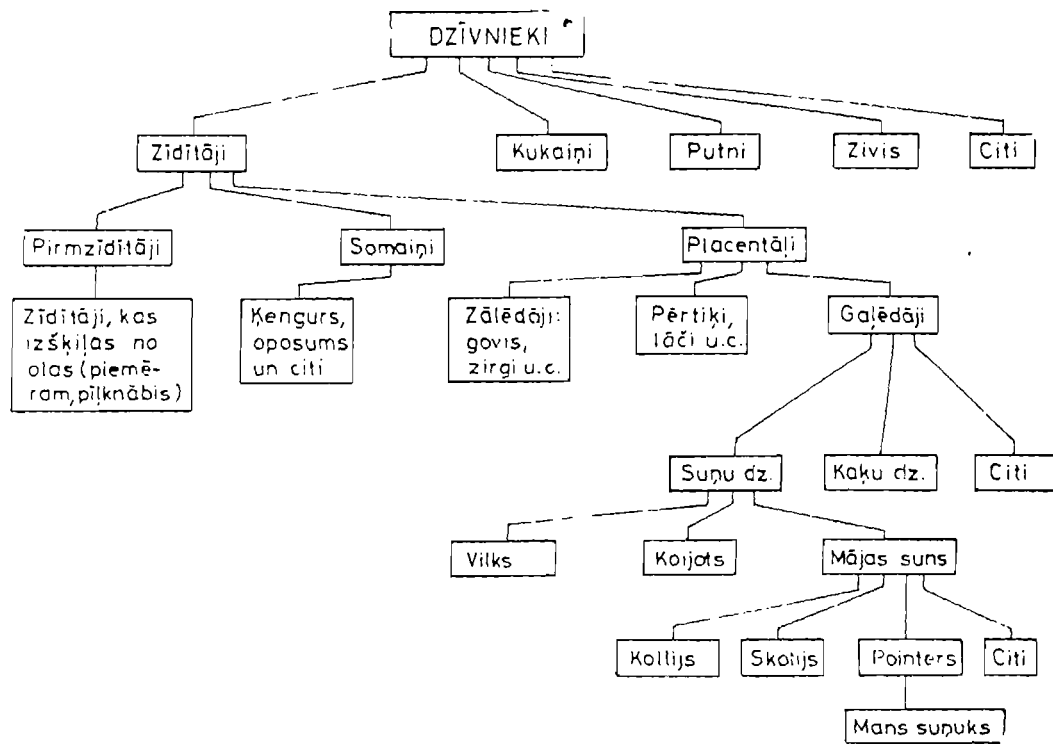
DZĪVNIEKI

Zīdītāji

Kukaiņi

Putni

Zivis

Citi

Pirmzīdītāji

Somaiņi

Placentāļi

Zīdītāji, kas izšķiļas no olas (piemēram, pīlknābis)

Ķengurs, oposums un citi

Zālēdāji: govis, zirgi u.c.

Pērtiķi, lāči u.c.

Gaļēdāji

Suņu dz.

Kaķu dz.

Citi

Vilks

Koijots

Mājas suns

Kollijs

Skotijs

Pointers

Citi

Mans suņuks